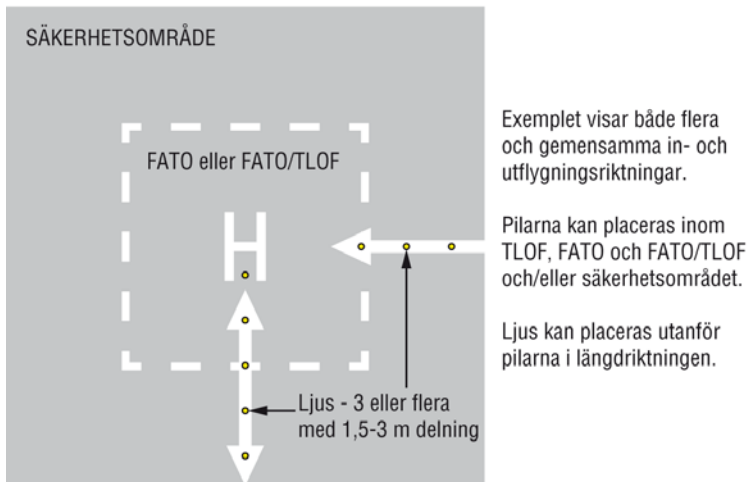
SÄKERHETSOMRÅDE

FATO eller FATO/TLOF

H

Ljus - 3 eller flera med 1,5-3 m delning

Exemplet visar både flera och gemensamma in- och utflygningsriktningar.

Pilarna kan placeras inom TLOF, FATO och FATO/TLOF och/eller säkerhetsområdet.

Ljus kan placeras utanför pilarna i längdriktningen.